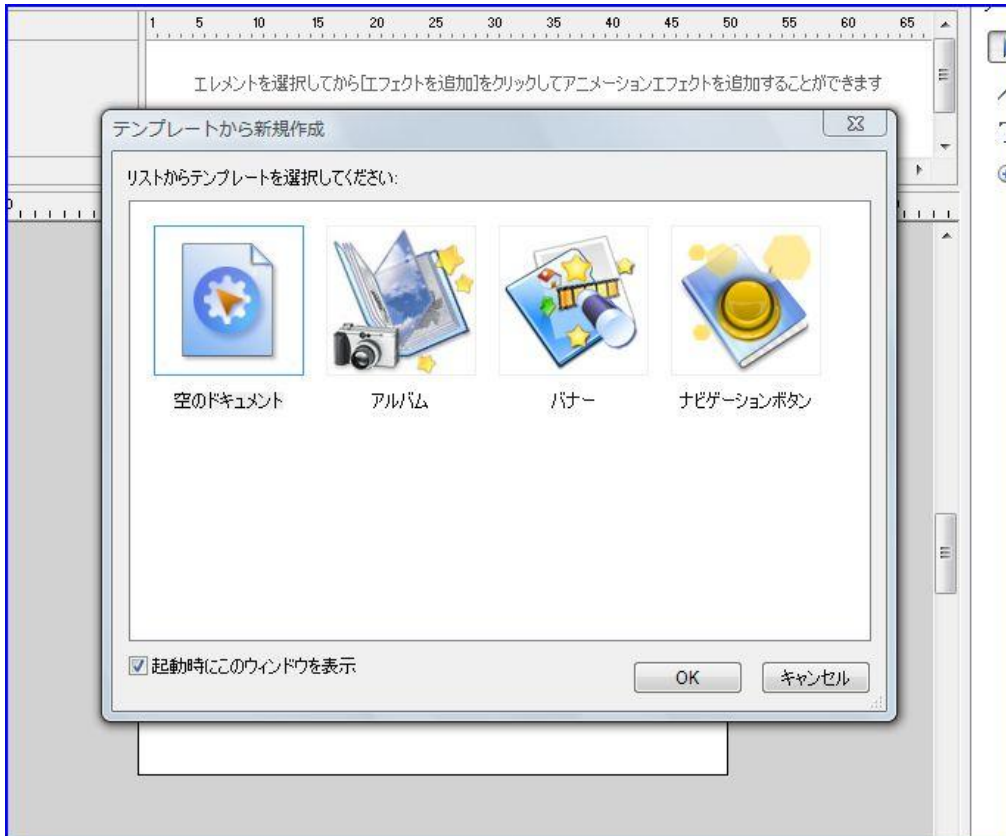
1 5 10 15 20 25 30 35 40 45 50 55 60 65

エレメントを選択してから[エフェクトを追加]をクリックしてアニメーションエフェクトを追加することができます

テンプレートから新規作成

リストからテンプレートを選択してください:

空のドキュメント

アルバム

バナー

ナビゲーションボタン

起動時にこのウィンドウを表示

OK

キャンセル